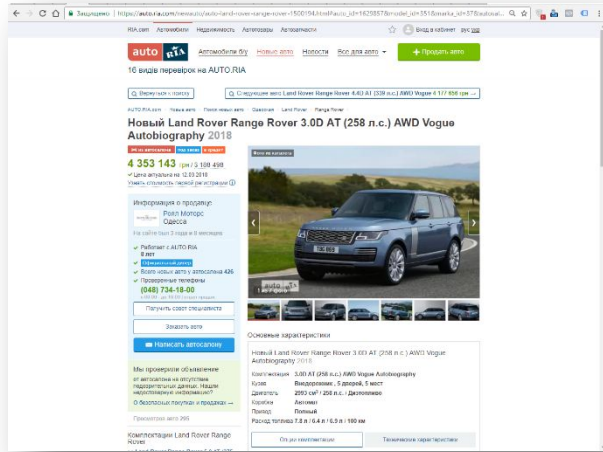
Защищено | https://auto.ria.com/newauto/auto-land-rover-range-rover-1500194.html?auto_id=1625857&model_id=351&marka_id=37&cubical...

RIA.com Автомобили Недвижимость Автозапчасти Агрегаторы Автоматически

Вход в кабинет

auto RIA Автомобили б/у Новые авто Новости Все для авто + Продать авто

16 видів перевірок на AUTO.RIA

Вернуться к поиску

Следующее авто Land Rover Range Rover 4.4D AT (339 л.с.) AWD Vogue 4 177 656 грн

AUTO.RIA.com › Новые авто › Поиск новых авто › Одесская › Land Rover › Range Rover

Новый Land Rover Range Rover 3.0D AT (258 л.с.) AWD Vogue Autobiography 2018

4 353 143 грн / $ 168 498

Цена актуальна на 12.03.2018

Узнать стоимость первой регистрации

Информация о продавце

Роял Моторс Одесса

Работает с AUTO.RIA 8 лет

Официальный дилер

Всего новых авто у автосалона 426

Проверенные телефоны

(048) 734-18-00

Получить совет специалиста

Заказать авто

Написать автосалону

Мы проверяем объявления

Фото из каталога

Основные характеристики

Новый Land Rover Range Rover 3.0D AT (258 л.с.) AWD Vogue Autobiography 2018

Комплектация 3.0D AT (258 л.с.) AWD Vogue Autobiography

Кузов Внедорожник, 5 дверей, 5 мест

Двигатель 2993 см³ (258 л.с.) / Дизельное

Коробка Автомат

Привод Полный

Расход топлива 7.8 л / 6.4 л / 6.9 л / 100 км

О безопасных покупках и продажах

Просмотрели авто 295

Комплектации Land Rover Range Rover

Отзыву комплектации

Технические характеристики